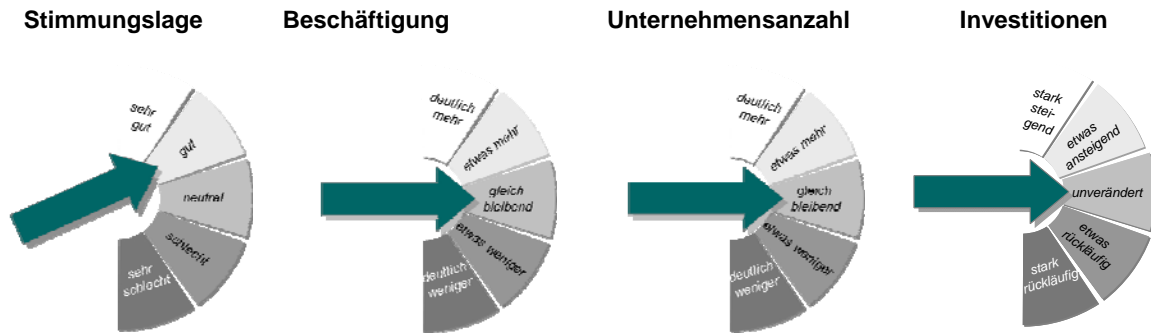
Stimmungslage

sehr gut

gut

neutral

schlecht

sehr schlecht

Beschäftigung

deutlich mehr

etwas mehr

gleich bleibend

etwas weniger

deutlich weniger

Unternehmensanzahl

deutlich mehr

etwas mehr

gleich bleibend

etwas weniger

deutlich weniger

Investitionen

stark steigend

etwas ansteigend

unverändert

etwas rückläufig

stark rückläufig